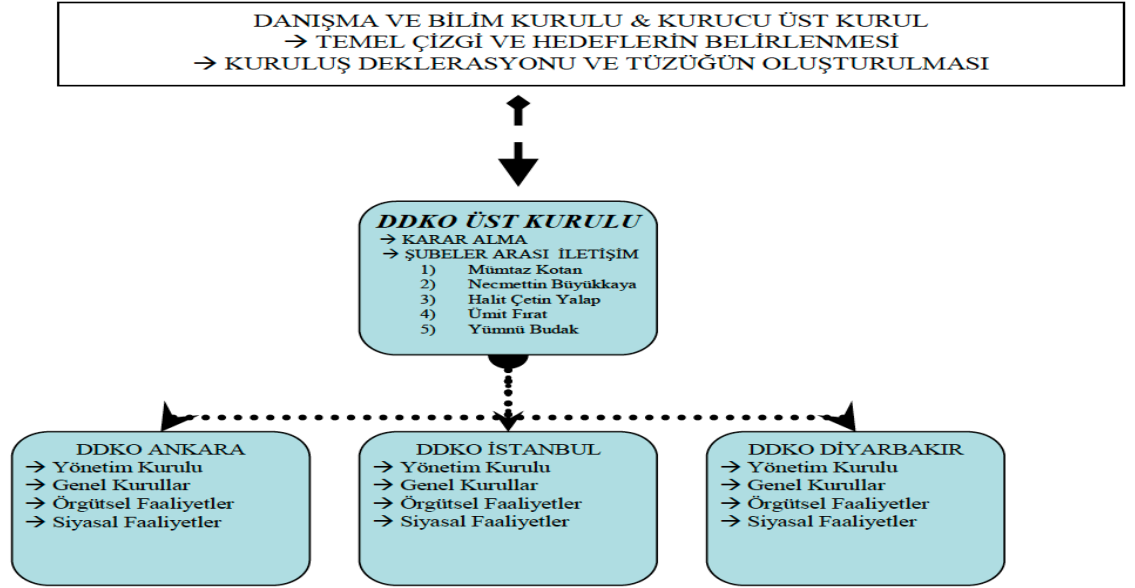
DANIŞMA VE BİLİM KURULU & KURUCU ÜST KURUL
→ TEMEL ÇİZGİ VE HEDEFLERİN BELİRLENMESİ
→ KURULUŞ DEKLERASYONU VE TÜZÜĞÜN OLUŞTURULMASI

DDKO ÜST KURULU
→ KARAR ALMA
→ ŞUBELER ARASI İLETİŞİM
1) Mümtaz Kotan
2) Necmettin Büyükkaya
3) Halit Çetin Yalap
4) Ümit Fırat
5) Yümnü Budak

DDKO ANKARA
→ Yönetim Kurulu
→ Genel Kurullar
→ Örgütsel Faaliyetler
→ Siyasal Faaliyetler

DDKO İSTANBUL
→ Yönetim Kurulu
→ Genel Kurullar
→ Örgütsel Faaliyetler
→ Siyasal Faaliyetler

DDKO DİYARBAKIR
→ Yönetim Kurulu
→ Genel Kurullar
→ Örgütsel Faaliyetler
→ Siyasal Faaliyetler